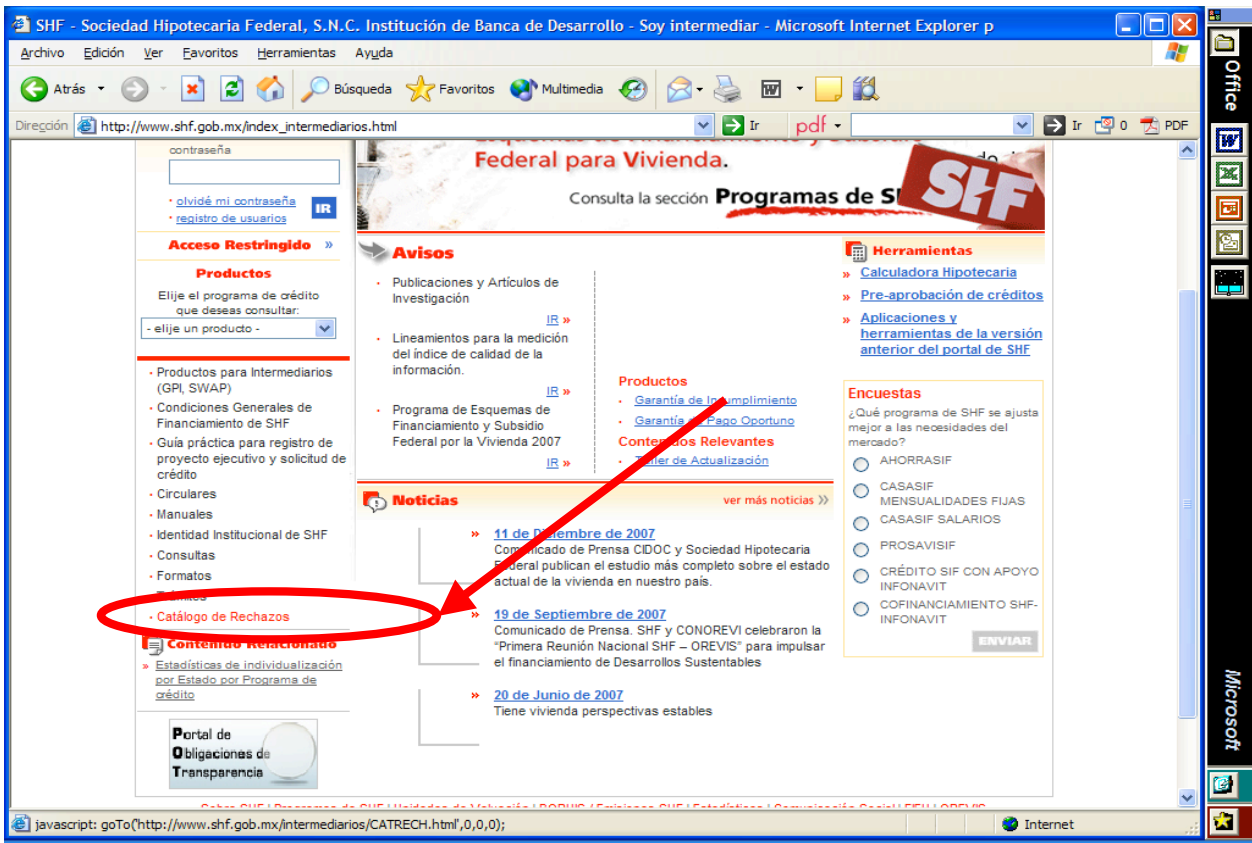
SHF - Sociedad Hipotecaria Federal, S.N.C. Institución de Banca de Desarrollo - Soy intermediar - Microsoft Internet Explorer p

Archivo Edición Ver Favoritos Herramientas Ayuda

Atrás Búsqueda Favoritos Multimedia

Dirección http://www.shf.gob.mx/index_intermediarios.html Ir pdf Ir 0 PDF

Office

contraseña

olvidé mi contraseña
registro de usuarios
IR

Acceso Restringido »

Productos
Elije el programa de crédito que deseas consultar:
- elije un producto -

Productos para Intermediarios (GPI, SWAP)
Condiciones Generales de Financiamiento de SHF
Guía práctica para registro de proyecto ejecutivo y solicitud de crédito
Circulares
Manuales
Identidad Institucional de SHF
Consultas
Formatos
Trámites
Catálogo de Rechazos

Contenido Relacionado
» Estadísticas de individualización por Estado por Programa de crédito

Portal de Obligaciones de Transparencia

Federal para Vivienda.
Consulta la sección Programas de SHF

Avisos
Publicaciones y Artículos de Investigación
IR »
Lineamientos para la medición del índice de calidad de la información.
IR »
Programa de Esquemas de Financiamiento y Subsidio Federal por la Vivienda 2007
IR »

Productos
Garantía de Incumplimiento
Garantía de Pago Oportuno
Contenidos Relevantes
Taller de Actualización

Noticias
ver más noticias »

» 11 de Diciembre de 2007
Comunicado de Prensa CIDOC y Sociedad Hipotecaria Federal publican el estudio más completo sobre el estado actual de la vivienda en nuestro país.

» 19 de Septiembre de 2007
Comunicado de Prensa. SHF y CONOREVI celebraron la "Primera Reunión Nacional SHF – OREVIS" para impulsar el financiamiento de Desarrollos Sustentables

» 20 de Junio de 2007
Tiene vivienda perspectivas estables

Herramientas
Calculadora Hipotecaria
Pre-aprobación de créditos
Aplicaciones y herramientas de la versión anterior del portal de SHF

Encuestas
¿Qué programa de SHF se ajusta mejor a las necesidades del mercado?
AHORRASIF
CASASIF MENSUALIDADES FIJAS
CASASIF SALARIOS
PROSAVISIF
CRÉDITO SIF CON APOYO INFONAVIT
COFINANCIAMIENTO SHF-INFONAVIT
ENVIAR

Microsoft

javascript: goTo('http://www.shf.gob.mx/intermediarios/CATRECH.html',0,0,0); Internet